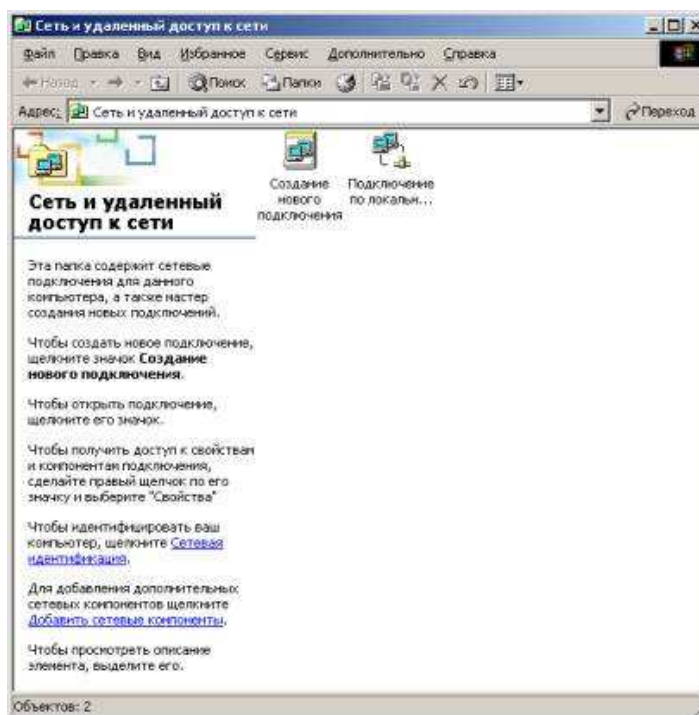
Сеть и удаленный доступ к сети

Файл Правка Вид Избранное Сервис Дополнительно Справка

Назад Поиск Папки

Адрес: Сеть и удаленный доступ к сети

Переход

Создание нового подключения

Подключение по локальн...

Сеть и удаленный доступ к сети

Эта папка содержит сетевые подключения для данного компьютера, а также мастер создания новых подключений.

Чтобы создать новое подключение, щелкните значок **Создание нового подключения**.

Чтобы открыть подключение, щелкните его значок.

Чтобы получить доступ к свойствам и компонентам подключения, сделайте правый щелчок по его значку и выберите "Свойства"

Чтобы идентифицировать ваш компьютер, щелкните Сетевая идентификация.

Для добавления дополнительных сетевых компонентов щелкните Добавить сетевые компоненты.

Чтобы просмотреть описание элемента, выделите его.

Объектов: 2